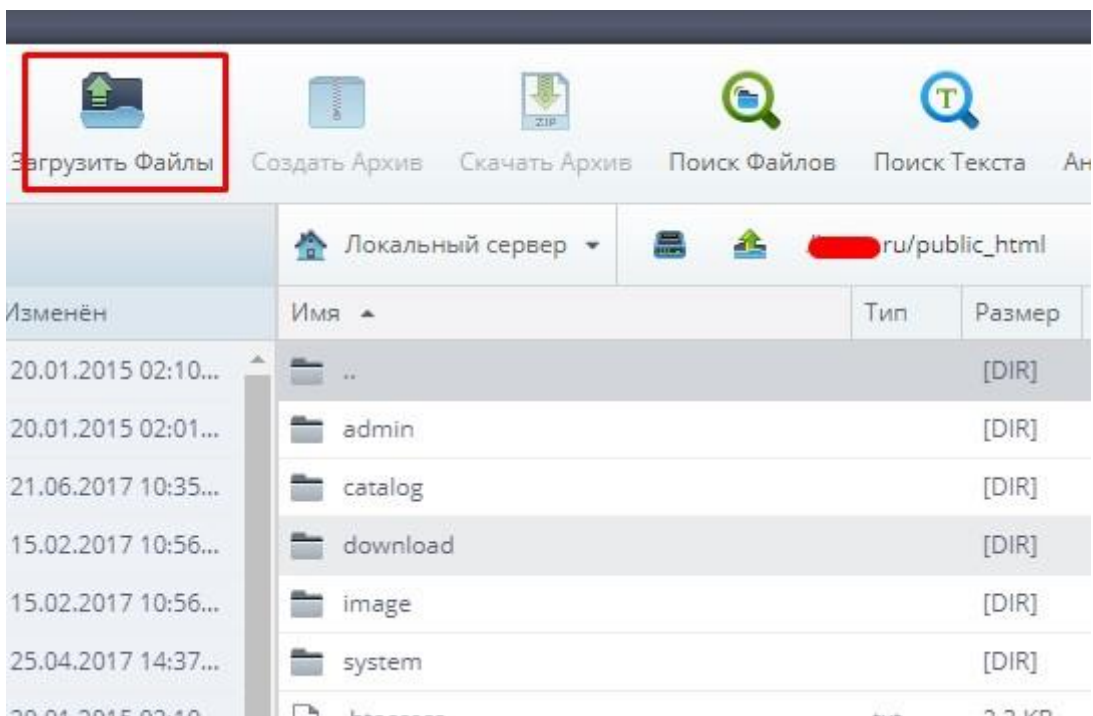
Загрузить Файлы Создать Архив Скачать Архив Поиск Файлов Поиск Текста Ан

ZIP

T

Локальный сервер ▾ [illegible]ru/public_html

| Изменён | Имя ▲ | Тип | Размер |
|---|---|---|---|
| 20.01.2015 02:10... | .. | | [DIR] |
| 20.01.2015 02:01... | admin | | [DIR] |
| 21.06.2017 10:35... | catalog | | [DIR] |
| 15.02.2017 10:56... | download | | [DIR] |
| 15.02.2017 10:56... | image | | [DIR] |
| 25.04.2017 14:37... | system | | [DIR] |
| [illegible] | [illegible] | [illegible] | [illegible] |